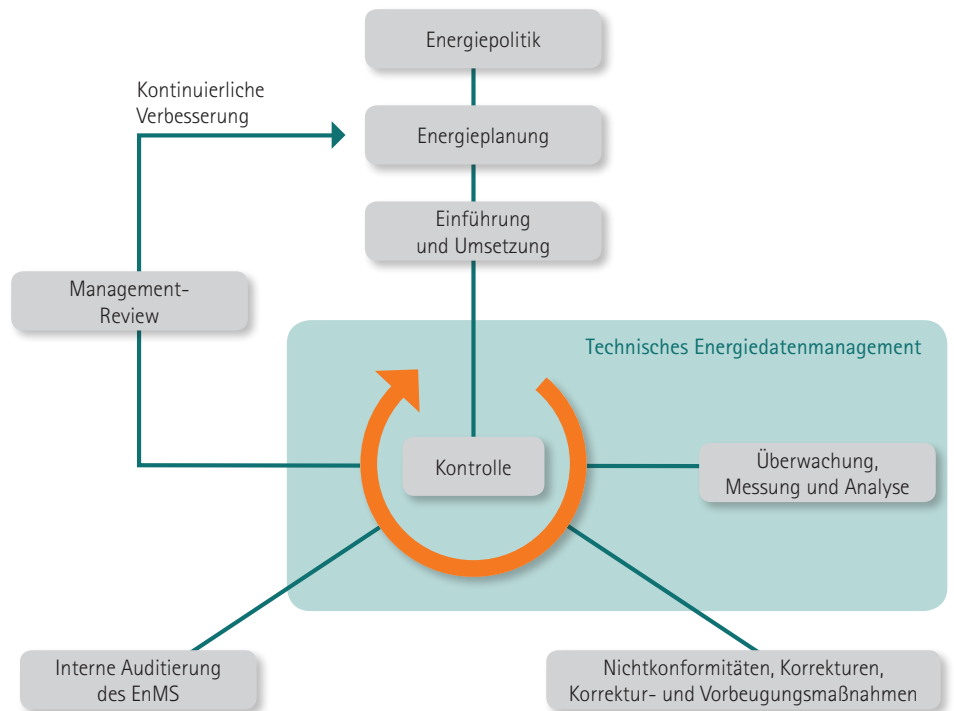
Energiepolitik

Kontinuierliche Verbesserung

Energieplanung

Einführung und Umsetzung

Management-Review

Technisches Energiedatenmanagement

Kontrolle

Überwachung, Messung und Analyse

Interne Auditierung des EnMS

Nichtkonformitäten, Korrekturen, Korrektur- und Vorbeugungsmaßnahmen